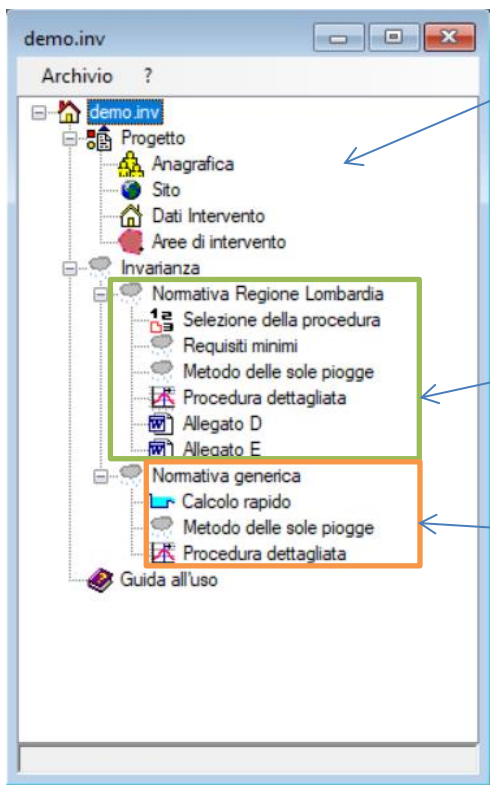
demo.inv

Archivio ?

demo.inv
Progetto
Anagrafica
Sito
Dati Intervento
Aree di intervento
Invarianza
Normativa Regione Lombardia
Selezione della procedura
Requisiti minimi
Metodo delle sole piogge
Procedura dettagliata
Allegato D
Allegato E
Normativa generica
Calcolo rapido
Metodo delle sole piogge
Procedura dettagliata
Guida all'uso